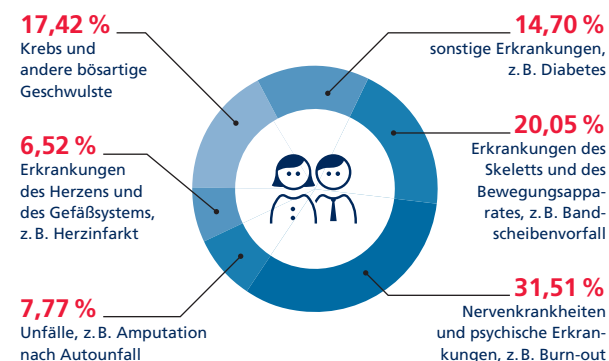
17,42 %
Krebs und andere bösartige Geschwulste

6,52 %
Erkrankungen des Herzens und des Gefäßsystems, z. B. Herzinfarkt

7,77 %
Unfälle, z. B. Amputation nach Autounfall

14,70 %
sonstige Erkrankungen, z. B. Diabetes

20,05 %
Erkrankungen des Skeletts und des Bewegungsapparates, z. B. Bandscheibenvorfall

31,51 %
Nervenkrankheiten und psychische Erkrankungen, z. B. Burn-out